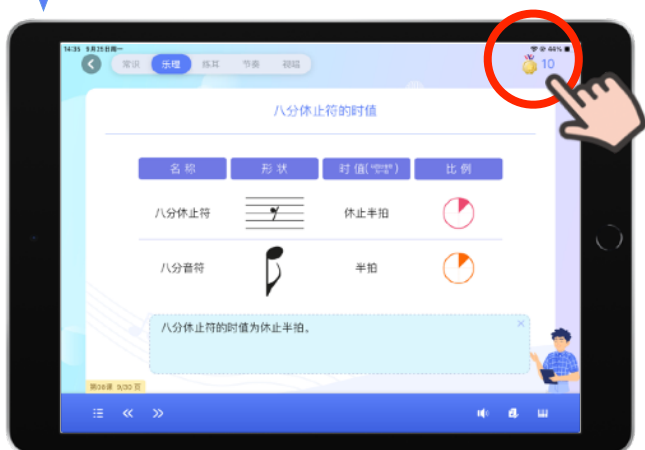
14:35 9月25日周一

常识 乐理 练耳 节奏 视唱

10

八分休止符的时值

| 名称 | 形状 | 时值([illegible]) | 比例 |
|---|---|---|---|
| 八分休止符 | | 休止半拍 | |
| 八分音符 | | 半拍 | |

八分休止符的时值为休止半拍。

第36课 9/30 页